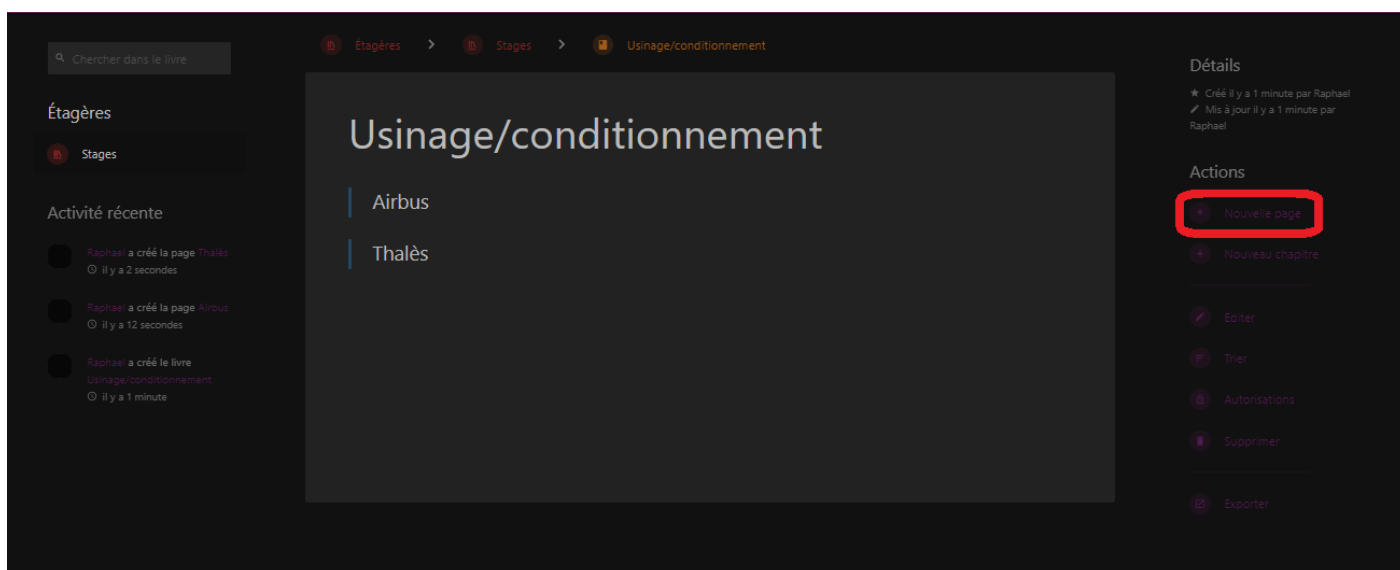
Chercher dans le livre

Étagères

Stages

Activité récente

Raphael a créé la page Thalès
il y a 2 secondes

Raphael a créé la page Airbus
il y a 12 secondes

Raphael a créé le livre Usinage/conditionnement
il y a 1 minute

Étagères > Stages > Usinage/conditionnement

Usinage/conditionnement

Airbus

Thalès

Détails

Créé il y a 1 minute par Raphael
Mis à jour il y a 1 minute par Raphael

Actions

Nouvelle page

Nouveau chapitre

Editer

Trier

Autorisations

Supprimer

Exporter